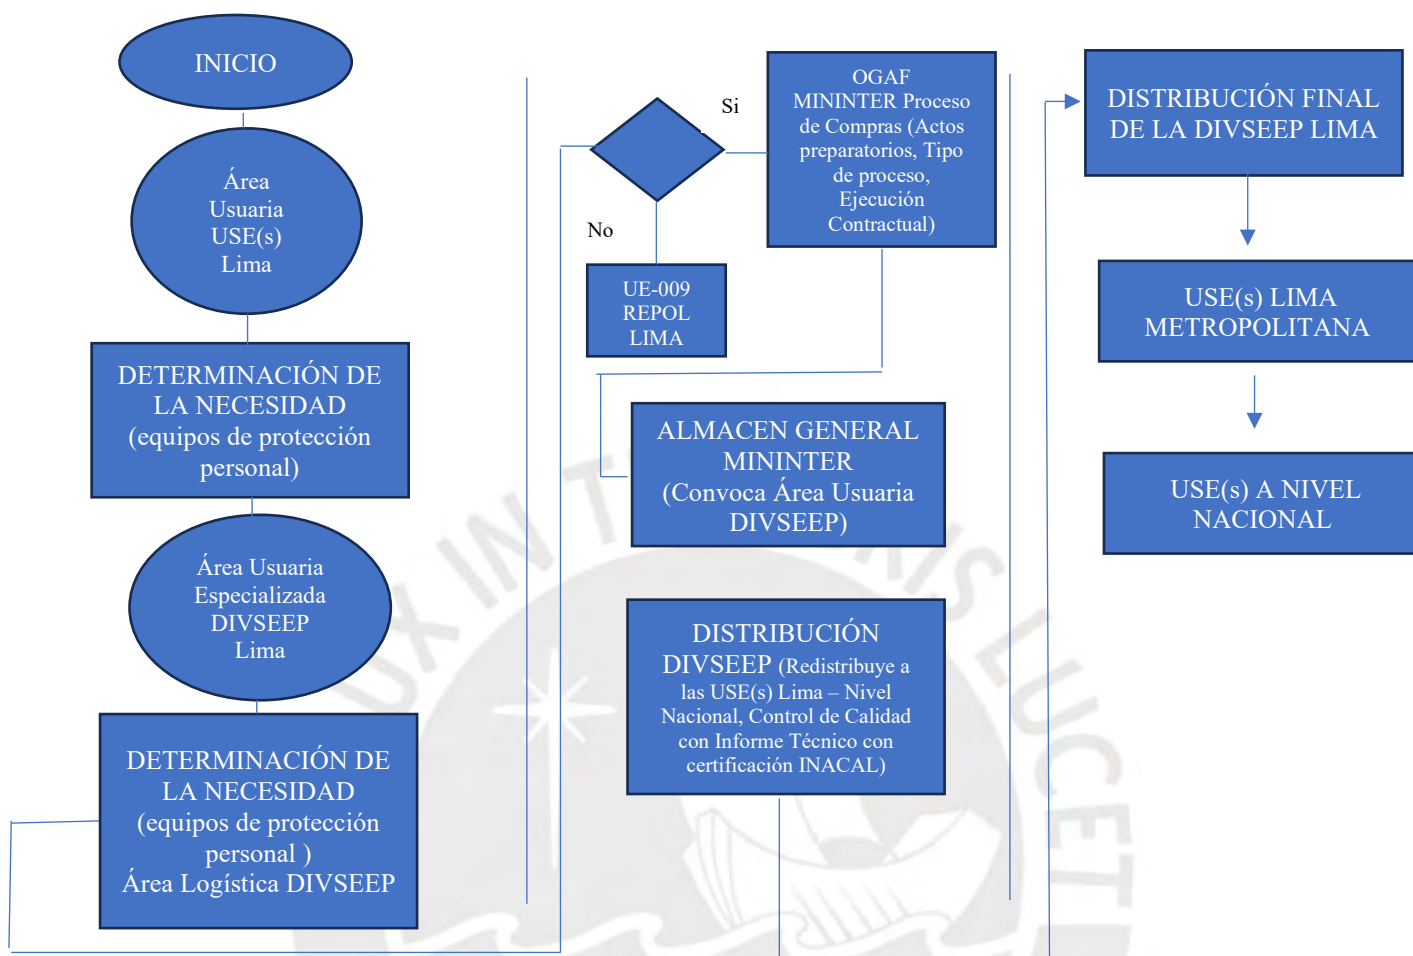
INICIO

Área Usuaria USE(s) Lima

DETERMINACIÓN DE LA NECESIDAD (equipos de protección personal)

Área Usuaria Especializada DIVSEEP Lima

DETERMINACIÓN DE LA NECESIDAD (equipos de protección personal ) Área Logística DIVSEEP

Si

No

OGAF MININTER Proceso de Compras (Actos preparatorios, Tipo de proceso, Ejecución Contractual)

UE-009 REPOL LIMA

ALMACEN GENERAL MININTER (Convoca Área Usuaria DIVSEEP)

DISTRIBUCIÓN DIVSEEP (Redistribuye a las USE(s) Lima – Nivel Nacional, Control de Calidad con Informe Técnico con certificación INACAL)

DISTRIBUCIÓN FINAL DE LA DIVSEEP LIMA

USE(s) LIMA METROPOLITANA

USE(s) A NIVEL NACIONAL